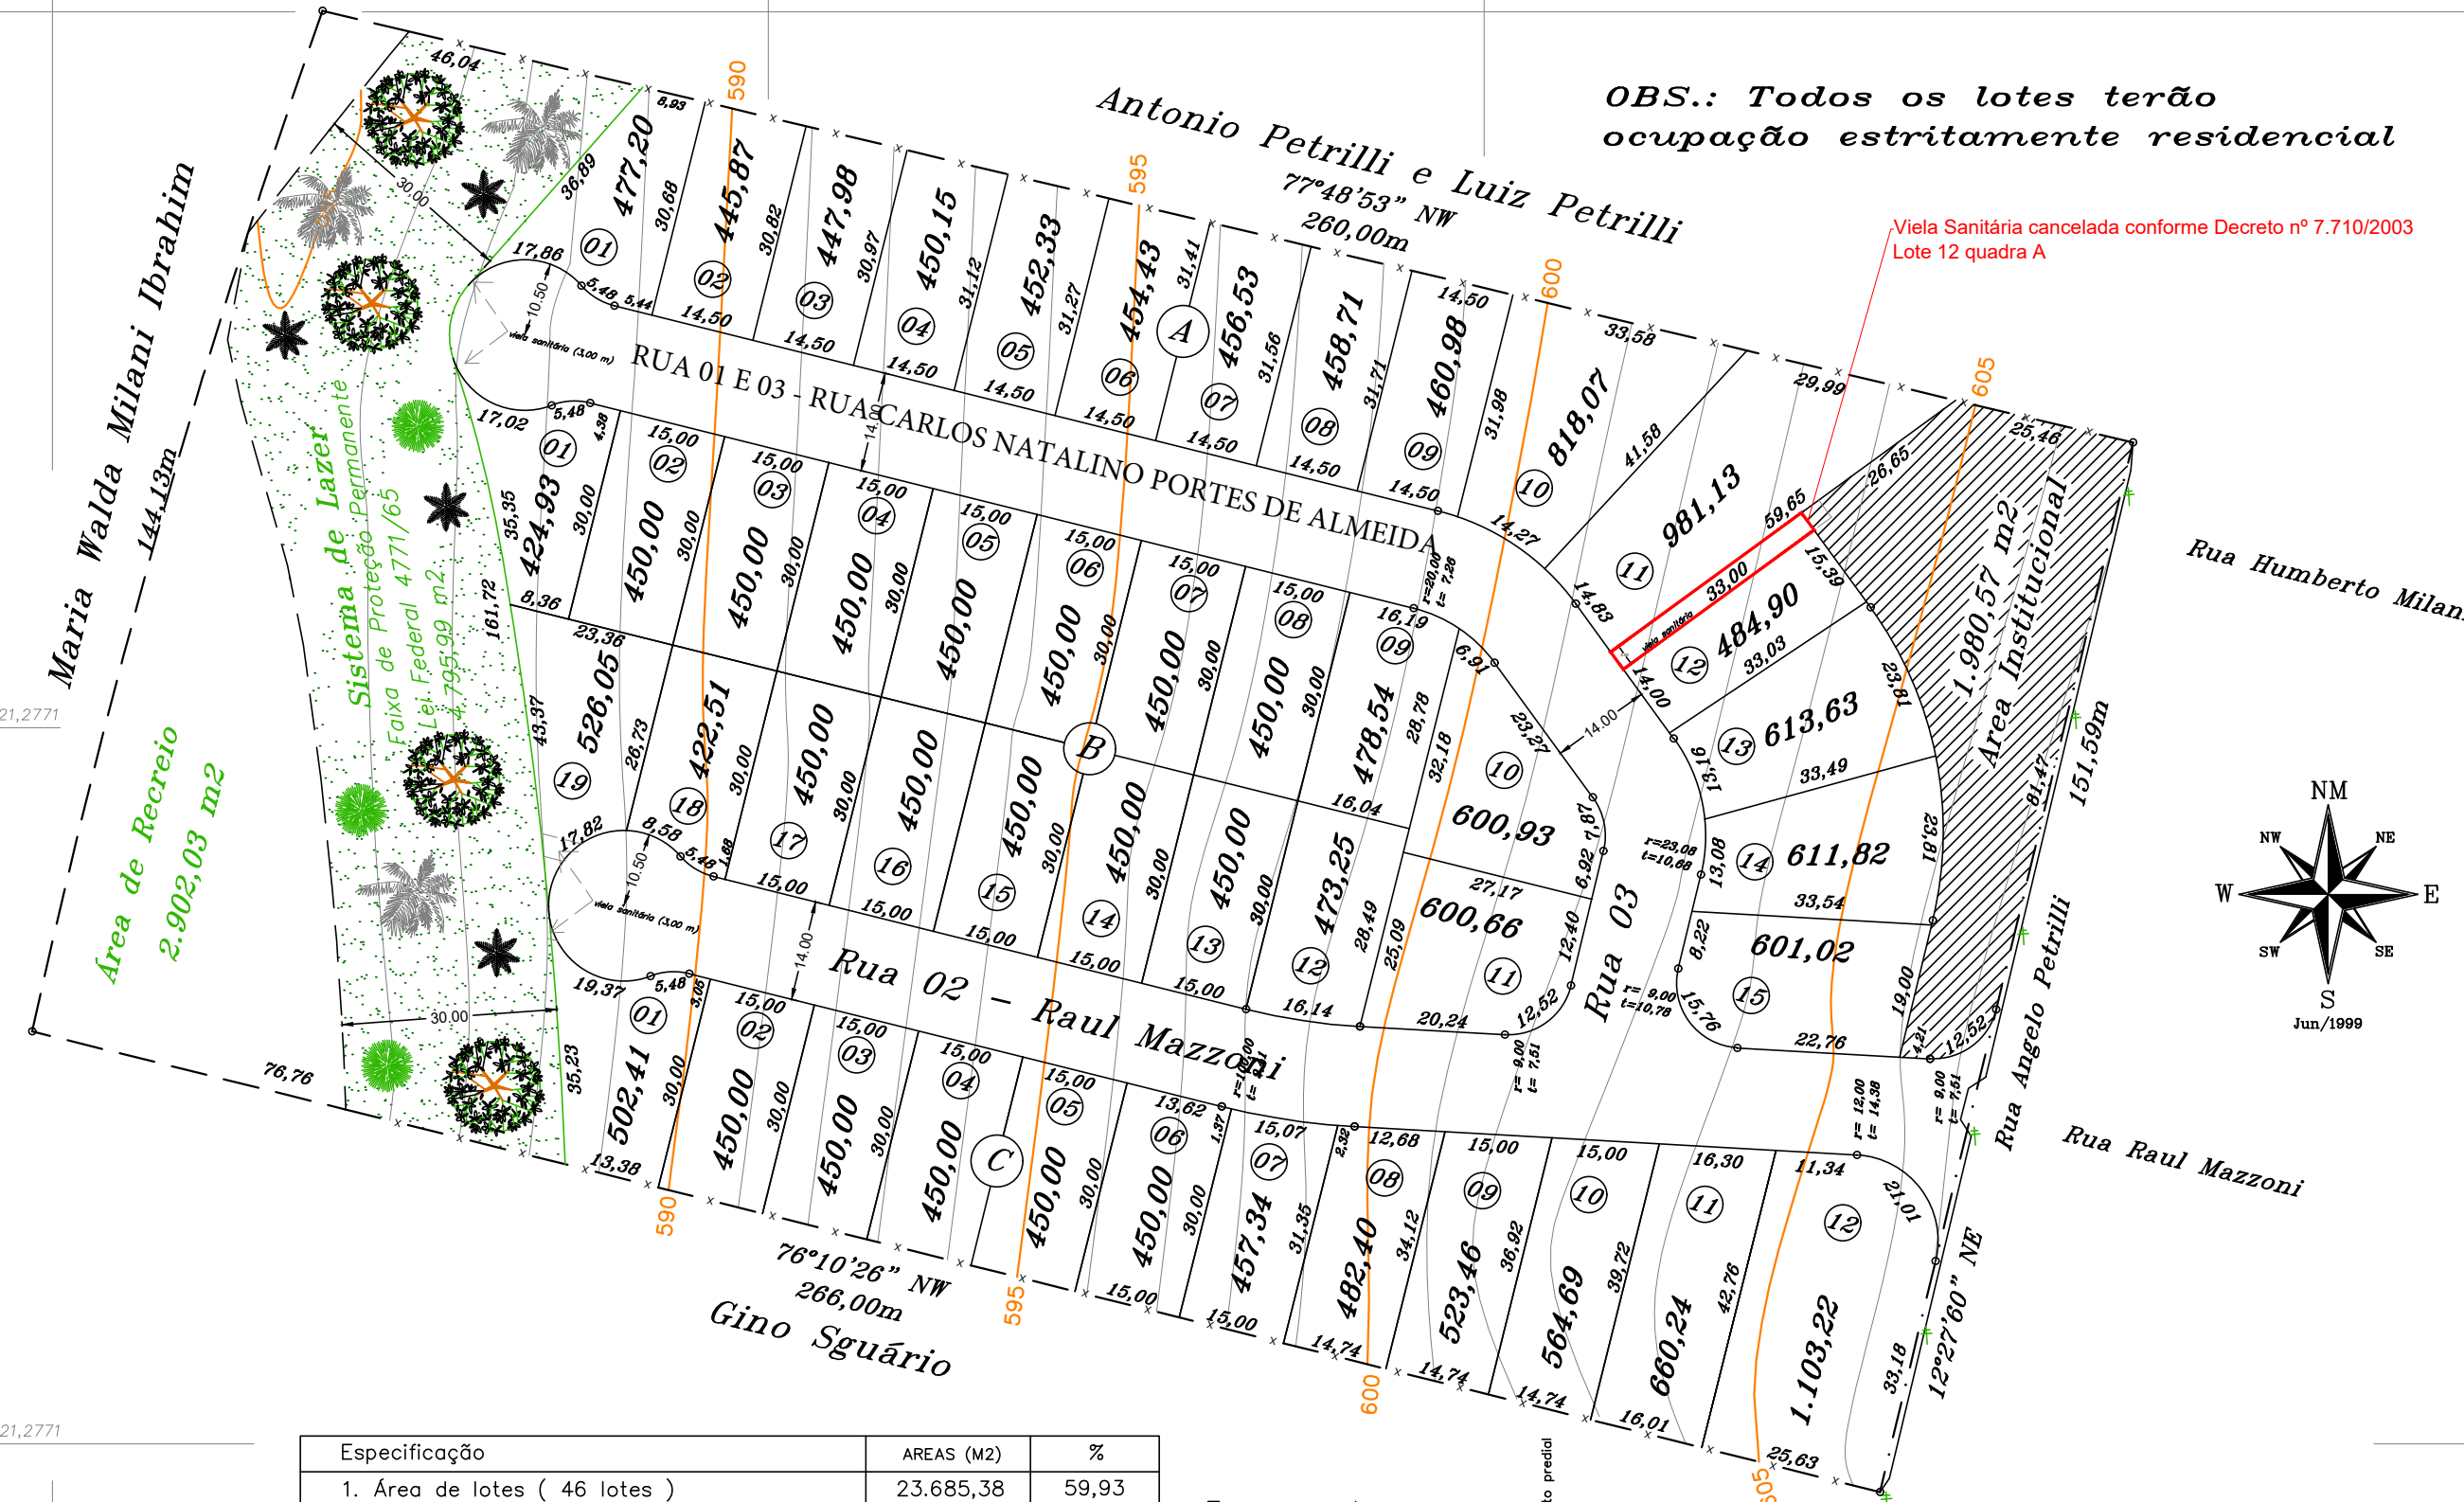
OBS.: Todos os lotes terão ocupação estritamente residencial

Antonio Petrilli e Luiz Petrilli
77°48'53" NW
260,00m

Viela Sanitária cancelada conforme Decreto nº 7.710/2003
Lote 12 quadra A

Maria Walda Milani Ibrahim
144,13m

Área de Recreio
2.902,03 m2

Sistema de Lazer
Faixa de Proteção Permanente
Lei Federal 4771/65
4.795,99 m2

RUA 01 E 03 - RUA CARLOS NATALINO PORTES DE ALMEIDA

Rua 02 - Raul Mazzoni

Rua 03

Rua Humberto Milani

Rua Angelo Petrilli

Rua Raul Mazzoni

Área Institucional
1.980,57 m2

151,59m

12°27'60" NE

76°10'26" NW
266,00m
Gino Sguário

A B C

01 477,20
02 445,87
03 447,98
04 450,15
05 452,33
06 454,43
07 456,53
08 458,71
09 460,98
10 818,07
11 981,13
12 484,90
13 613,63
14 611,82
15 601,02

01 424,93
02 450,00
03 450,00
04 450,00
05 450,00
06 450,00
07 450,00
08 450,00
09 478,54
10 600,93
11 600,66
12 473,25
13 450,00
14 450,00
15 450,00
16 450,00
17 450,00
18 422,51
19 526,05

01 502,41
02 450,00
03 450,00
04 450,00
05 450,00
06 450,00
07 457,34
08 482,40
09 523,46
10 564,69
11 660,24
12 1.103,22

590 595 600 605

NM
NW NE
W E
SW SE
S
Jun/1999

viela sanitária (3,00 m)

21,2771

| Especificação | AREAS (M2) | % |
|---|---|---|
| 1. Área de lotes ( 46 lotes ) | 23.685,38 | 59,93 |